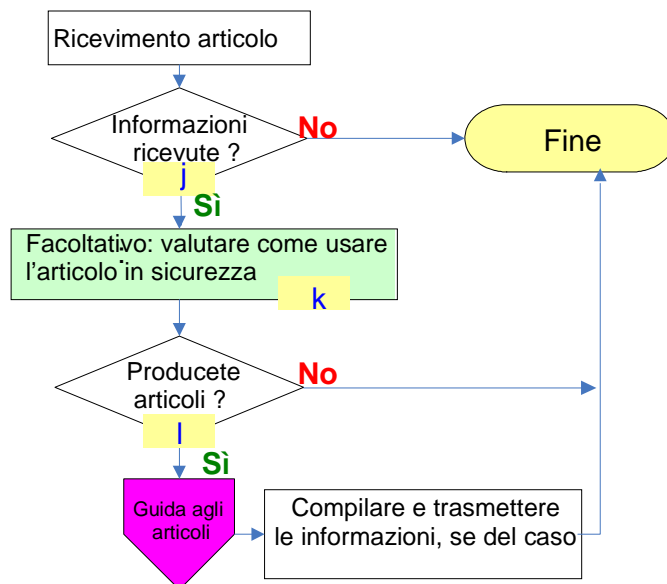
Ricevimento articolo

Informazioni ricevute ?

No

Fine

j

Sì

Facoltativo: valutare come usare l'articolo in sicurezza

k

Producete articoli ?

No

l

Sì

Guida agli articoli

Compilare e trasmettere le informazioni, se del caso